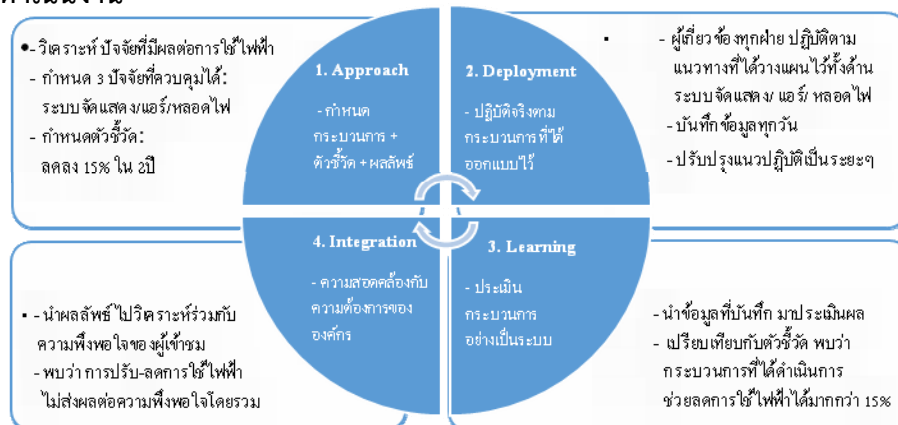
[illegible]

•-วิเคราะห์ ปัจจัยที่มีผลต่อการใช้ไฟฟ้า
- กำหนด 3 ปัจจัยที่ควบคุมได้: ระบบจัดแสดง/แอร์/หลอดไฟ
- กำหนดตัวชี้วัด: ลดลง 15% ใน 2ปี

1. Approach
- กำหนด กระบวนการ + ตัวชี้วัด + ผลลัพธ์

2. Deployment
- ปฏิบัติจริงตามกระบวนการที่ได้ออกแบบไว้

• - ผู้เกี่ยวข้องทุกฝ่าย ปฏิบัติตามแนวทางที่ได้วางแผนไว้ทั้งด้านระบบจัดแสดง/ แอร์/ หลอดไฟ
- บันทึกข้อมูลทุกวัน
- ปรับปรุงแนวปฏิบัติเป็นระยะๆ

4. Integration
- ความสอดคล้องกับความต้องการขององค์กร

3. Learning
- ประเมินกระบวนการอย่างเป็นระบบ

• - นำผลลัพธ์ ไปวิเคราะห์ร่วมกับความพึงพอใจของผู้เข้าชม
- พบว่า การปรับ-ลดการใช้ไฟฟ้าไม่ส่งผลต่อความพึงพอใจโดยรวม

- นำข้อมูลที่บันทึก มาประเมินผล
- เปรียบเทียบกับตัวชี้วัด พบว่ากระบวนการที่ได้ดำเนินการช่วยลดการใช้ไฟฟ้าได้มากกว่า 15%